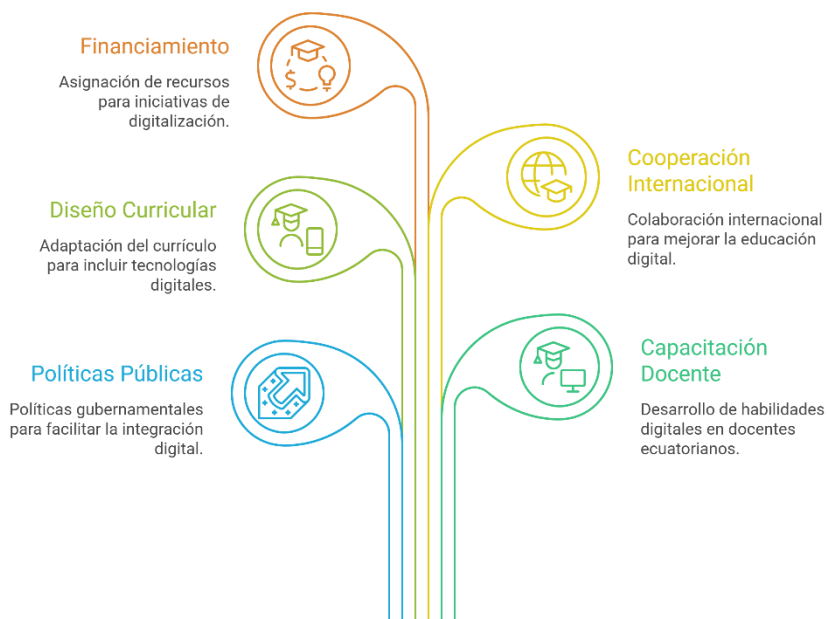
Financiamiento

Asignación de recursos para iniciativas de digitalización.

Cooperación Internacional

Colaboración internacional para mejorar la educación digital.

Diseño Curricular

Adaptación del currículo para incluir tecnologías digitales.

Capacitación Docente

Desarrollo de habilidades digitales en docentes ecuatorianos.

Políticas Públicas

Políticas gubernamentales para facilitar la integración digital.